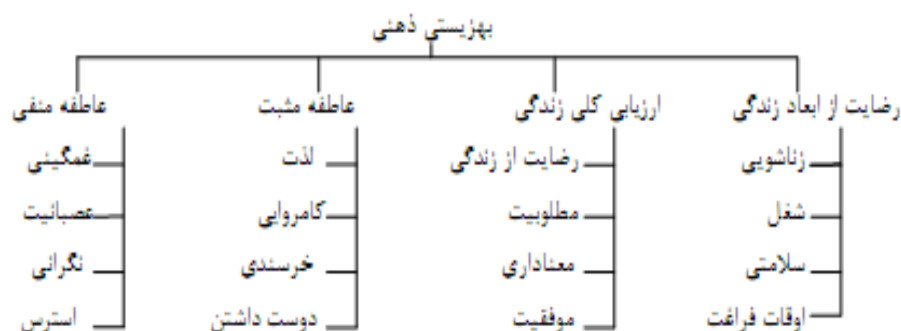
بهزیستی ذهنی

رضایت از ابعاد زندگی
زناشویی
شغل
سلامتی
اوقات فراغت

ارزیابی کلی زندگی
رضایت از زندگی
مطلوبیت
معناداری
موفقیت

عاطفه مثبت
لذت
کامروایی
خرسندی
دوست داشتن

عاطفه منفی
غمگینی
عصبانیت
نگرانی
استرس